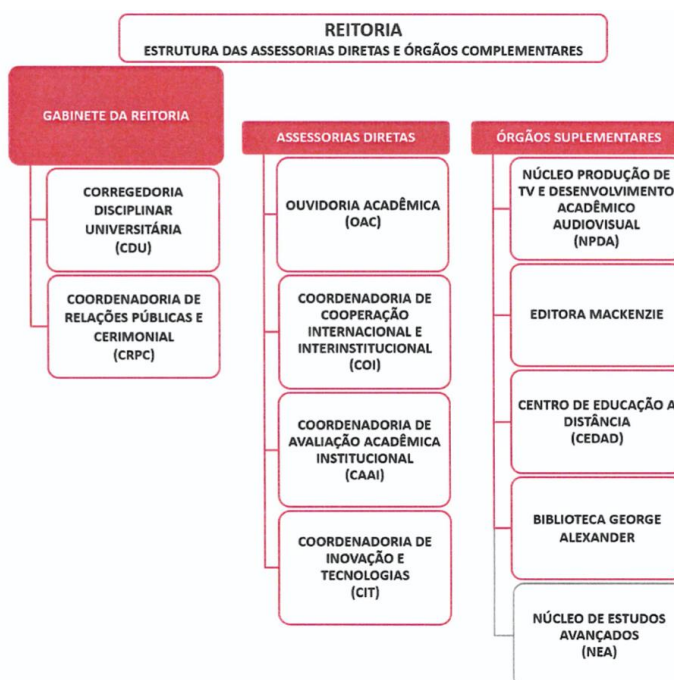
REITORIA
ESTRUTURA DAS ASSESSORIAS DIRETAS E ÓRGÃOS COMPLEMENTARES

GABINETE DA REITORIA

CORREGEDORIA DISCIPLINAR UNIVERSITÁRIA (CDU)

COORDENADORIA DE RELAÇÕES PÚBLICAS E CERIMONIAL (CRPC)

ASSESSORIAS DIRETAS

OUVIDORIA ACADÊMICA (OAC)

COORDENADORIA DE COOPERAÇÃO INTERNACIONAL E INTERINSTITUCIONAL (COI)

COORDENADORIA DE AVALIAÇÃO ACADÊMICA INSTITUCIONAL (CAAI)

COORDENADORIA DE INOVAÇÃO E TECNOLOGIAS (CIT)

ÓRGÃOS SUPLEMENTARES

NÚCLEO PRODUÇÃO DE TV E DESENVOLVIMENTO ACADÊMICO AUDIOVISUAL (NPDA)

EDITORA MACKENZIE

CENTRO DE EDUCAÇÃO A DISTÂNCIA (CEDAD)

BIBLIOTECA GEORGE ALEXANDER

NÚCLEO DE ESTUDOS AVANÇADOS (NEA)